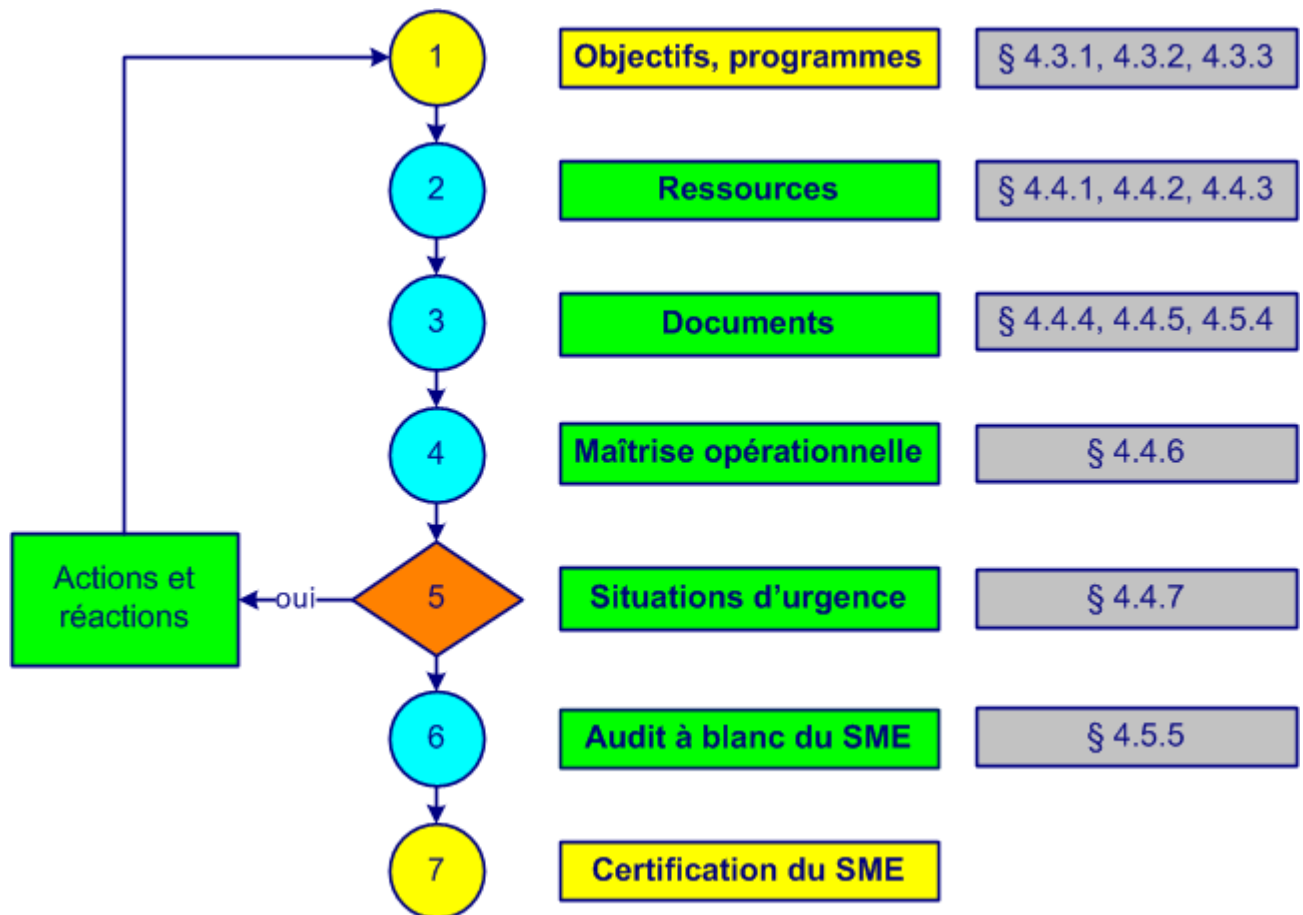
1
Objectifs, programmes
§ 4.3.1, 4.3.2, 4.3.3

2
Ressources
§ 4.4.1, 4.4.2, 4.4.3

3
Documents
§ 4.4.4, 4.4.5, 4.5.4

4
Maîtrise opérationnelle
§ 4.4.6

Actions et réactions
oui
5
Situations d'urgence
§ 4.4.7

6
Audit à blanc du SME
§ 4.5.5

7
Certification du SME